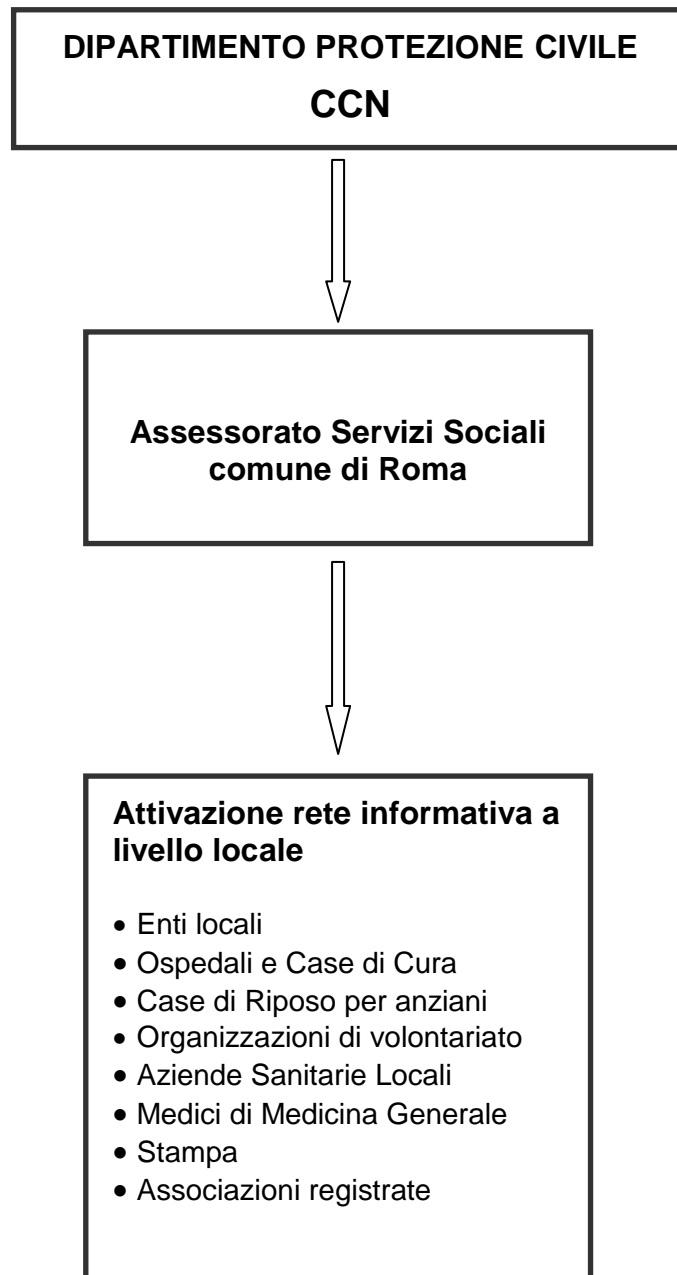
DIPARTIMENTO PROTEZIONE CIVILE
CCN

Assessorato Servizi Sociali comune di Roma

Attivazione rete informativa a livello locale

- Enti locali
- Ospedali e Case di Cura
- Case di Riposo per anziani
- Organizzazioni di volontariato
- Aziende Sanitarie Locali
- Medici di Medicina Generale
- Stampa
- Associazioni registrate